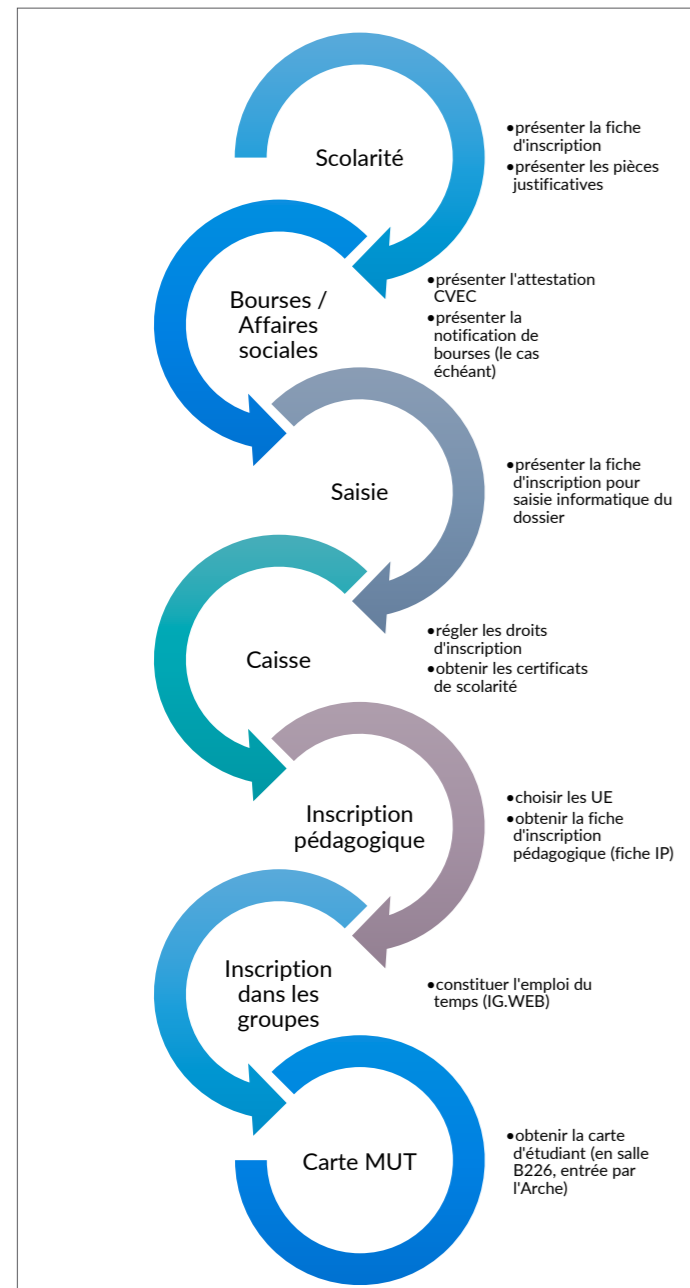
Scolarité

• présenter la fiche d'inscription
• présenter les pièces justificatives

Bourses / Affaires sociales

• présenter l'attestation CVEC
• présenter la notification de bourses (le cas échéant)

Saisie

• présenter la fiche d'inscription pour saisie informatique du dossier

Caisse

• régler les droits d'inscription
• obtenir les certificats de scolarité

Inscription pédagogique

• choisir les UE
• obtenir la fiche d'inscription pédagogique (fiche IP)

Inscription dans les groupes

• constituer l'emploi du temps (IG.WEB)

Carte MUT

• obtenir la carte d'étudiant (en salle B226, entrée par l'Arche)